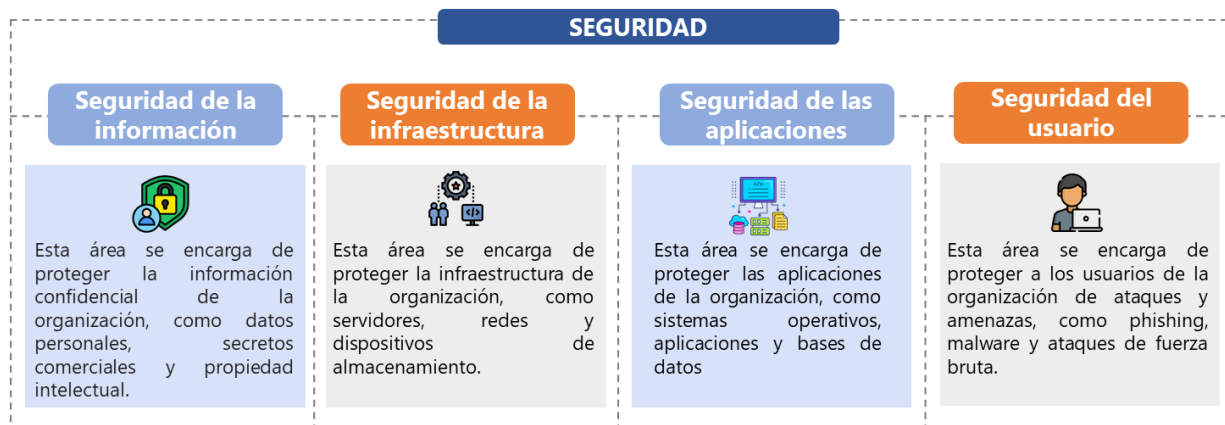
SEGURIDAD

Seguridad de la información

Esta área se encarga de proteger la información confidencial de la organización, como datos personales, secretos comerciales y propiedad intelectual.

Seguridad de la infraestructura

Esta área se encarga de proteger la infraestructura de la organización, como servidores, redes y dispositivos de almacenamiento.

Seguridad de las aplicaciones

Esta área se encarga de proteger las aplicaciones de la organización, como sistemas operativos, aplicaciones y bases de datos

Seguridad del usuario

Esta área se encarga de proteger a los usuarios de la organización de ataques y amenazas, como phishing, malware y ataques de fuerza bruta.